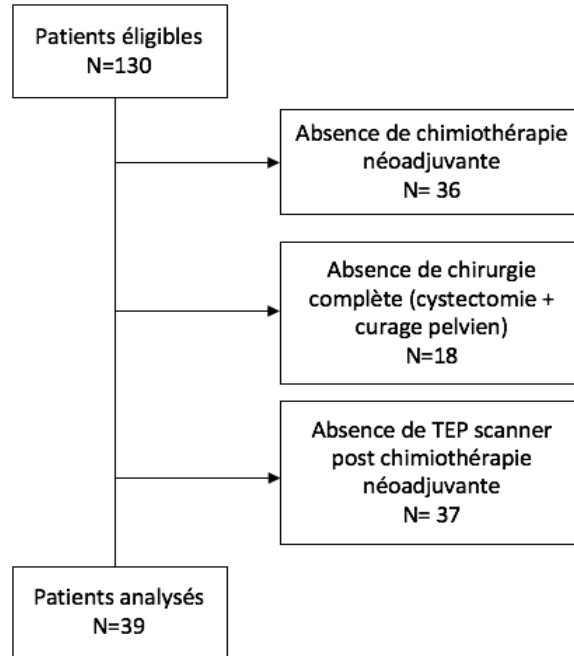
Patients éligibles
N=130

Absence de chimiothérapie néoadjuvante
N= 36

Absence de chirurgie complète (cystectomie + curage pelvien)
N=18

Absence de TEP scanner post chimiothérapie néoadjuvante
N= 37

Patients analysés
N=39